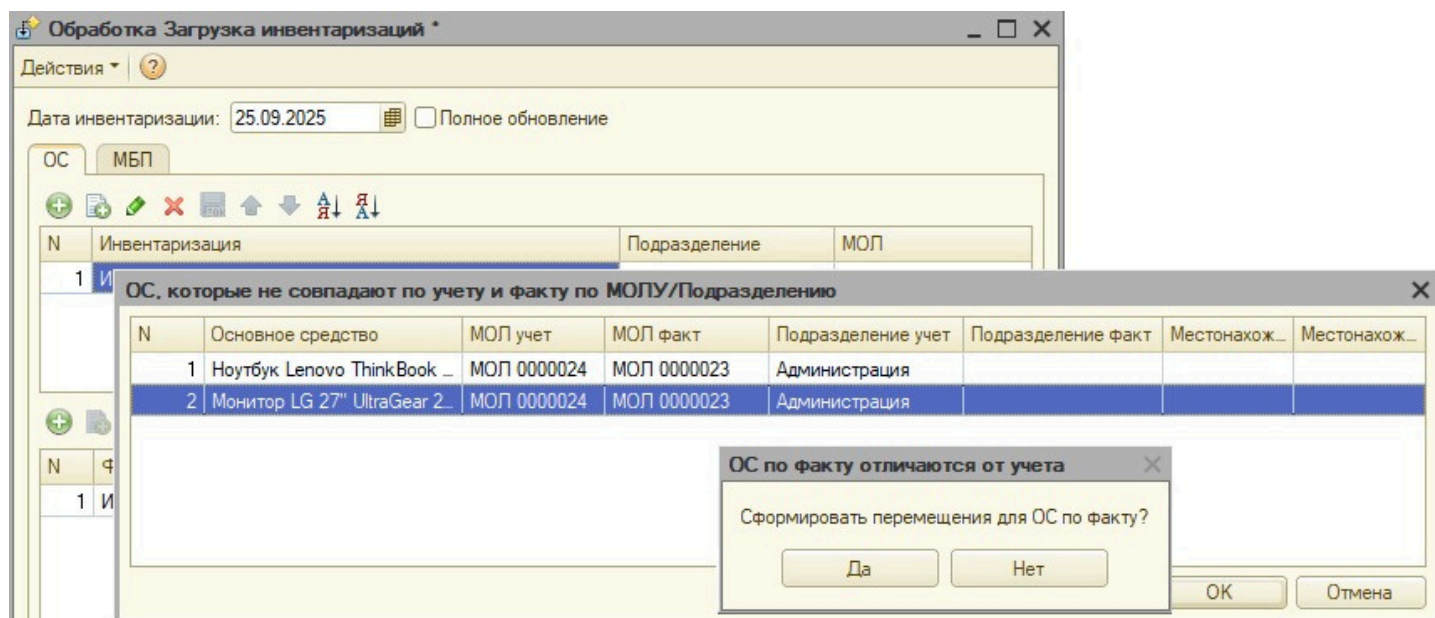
Обработка Загрузка инвентаризаций *

Действия ▾

Дата инвентаризации: 25.09.2025 Полное обновление

ОС МБП

| N | Инвентаризация | Подразделение | МОЛ |
|---|---|---|---|
| 1 | И | | |

| N | Ф |
|---|---|
| 1 | И |

ОС, которые не совпадают по учету и факту по МОЛУ/Подразделению

| N | Основное средство | МОЛ учет | МОЛ факт | Подразделение учет | Подразделение факт | Местонахож... | Местонахож... |
|---|---|---|---|---|---|---|---|
| 1 | Ноутбук Lenovo ThinkBook ... | МОЛ 0000024 | МОЛ 0000023 | Администрация | | | |
| 2 | Монитор LG 27" UltraGear 2... | МОЛ 0000024 | МОЛ 0000023 | Администрация | | | |

ОК Отмена

ОС по факту отличаются от учета

Сформировать перемещения для ОС по факту?

Да Нет